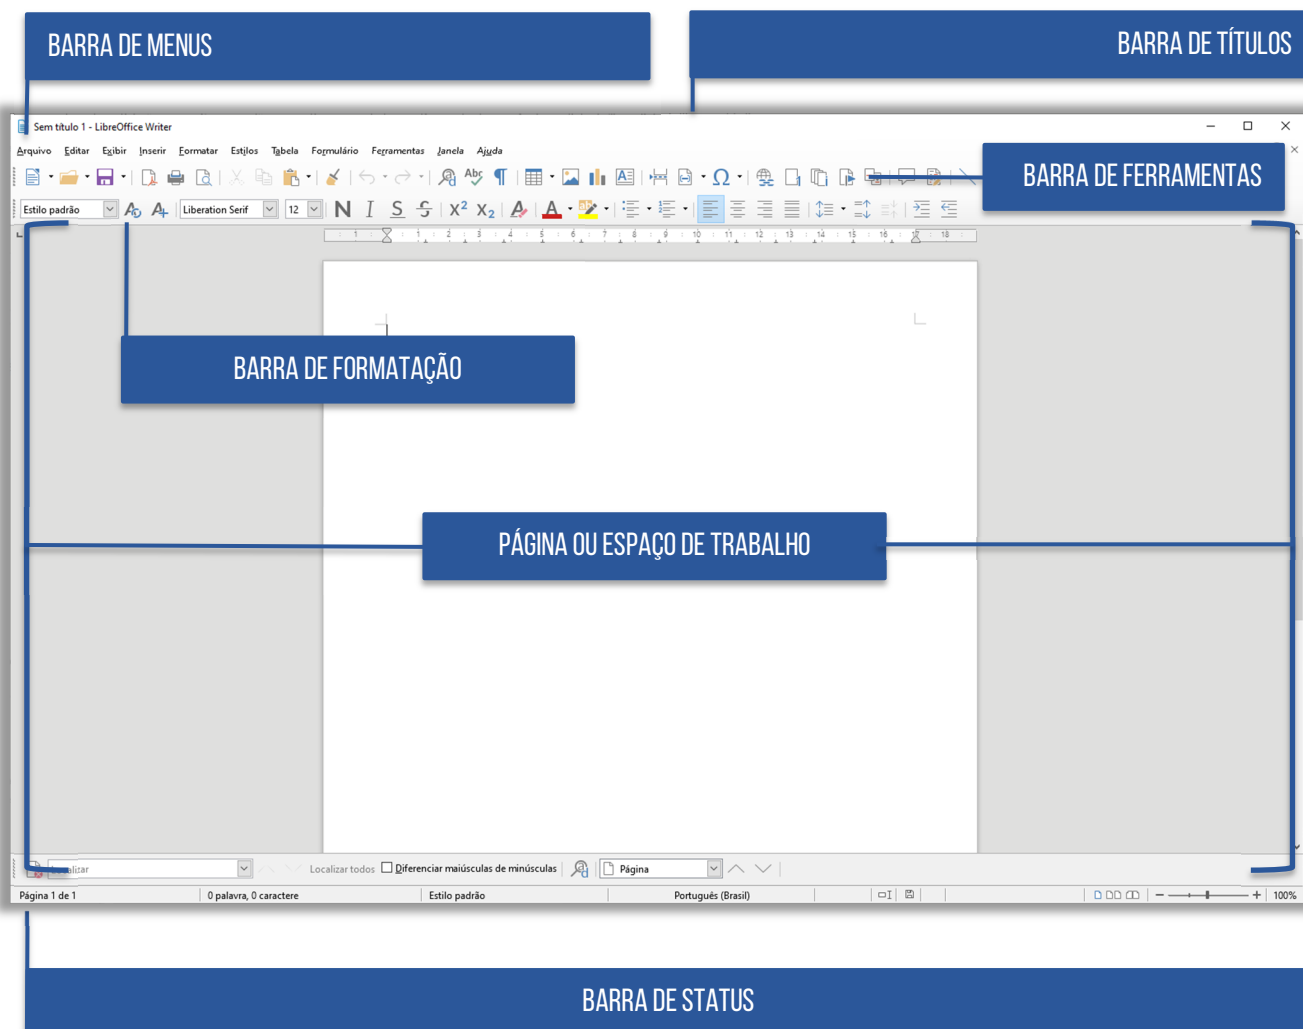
BARRA DE MENUS

BARRA DE TÍTULOS

Sem título 1 - LibreOffice Writer

Arquivo Editar Exibir Inserir Formatar Estilos Tabela Formulário Ferramentas Janela Ajuda

BARRA DE FERRAMENTAS

Estilo padrão

Liberation Serif

12

N I S S $X^2$ $X_2$

BARRA DE FORMATAÇÃO

PÁGINA OU ESPAÇO DE TRABALHO

Localizar

Localizar todos

Diferenciar maiúsculas de minúsculas

Página

Página 1 de 1

0 palavra, 0 caractere

Estilo padrão

Português (Brasil)

100%

BARRA DE STATUS